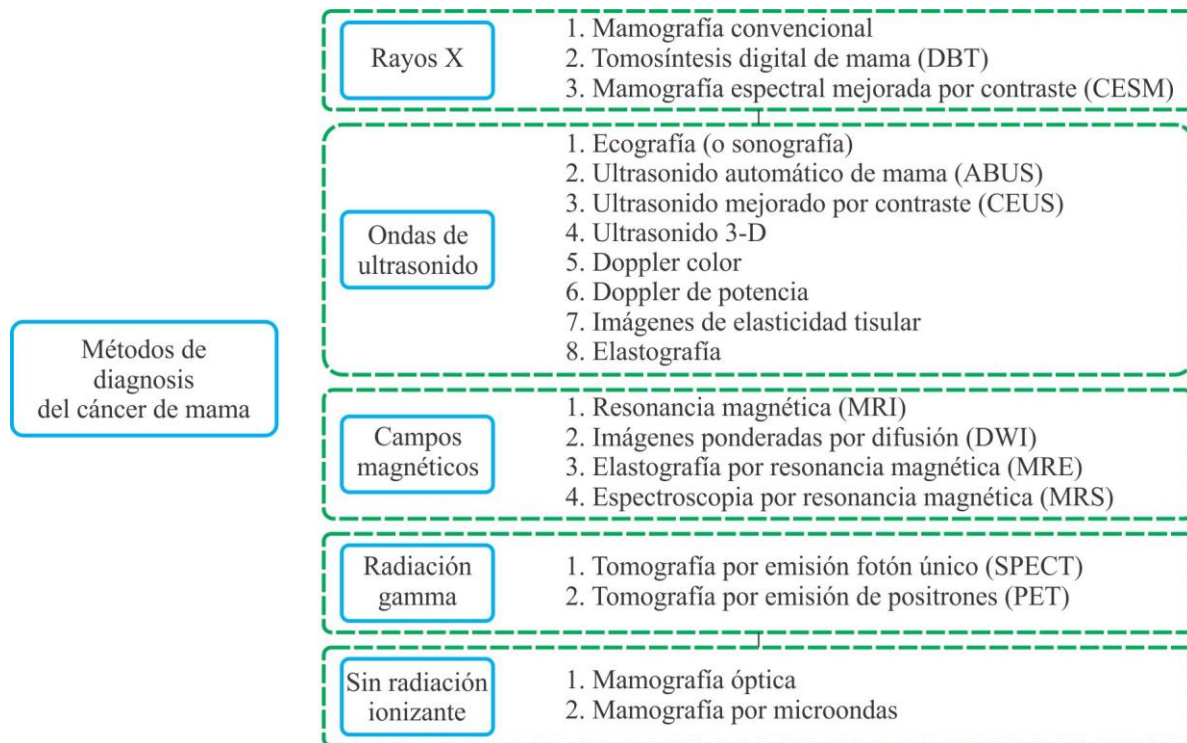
Métodos de diagnosis del cáncer de mama

Rayos X

1. Mamografía convencional
2. Tomosíntesis digital de mama (DBT)
3. Mamografía espectral mejorada por contraste (CESM)

Ondas de ultrasonido

1. Ecografía (o sonografía)
2. Ultrasonido automático de mama (ABUS)
3. Ultrasonido mejorado por contraste (CEUS)
4. Ultrasonido 3-D
5. Doppler color
6. Doppler de potencia
7. Imágenes de elasticidad tisular
8. Elastografía

Campos magnéticos

1. Resonancia magnética (MRI)
2. Imágenes ponderadas por difusión (DWI)
3. Elastografía por resonancia magnética (MRE)
4. Espectroscopia por resonancia magnética (MRS)

Radiación gamma

1. Tomografía por emisión fotón único (SPECT)
2. Tomografía por emisión de positrones (PET)

Sin radiación ionizante

1. Mamografía óptica
2. Mamografía por microondas